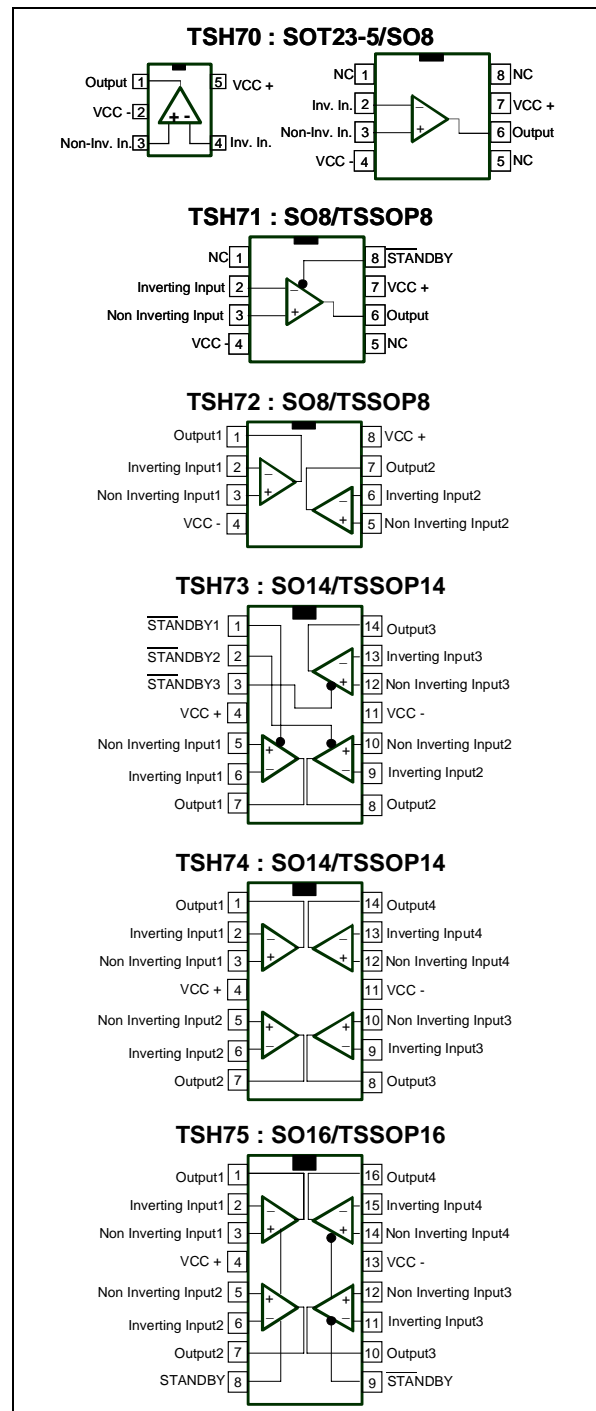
TSH70 : SOT23-5/SO8

Output 1
VCC - 2
Non-Inv. In. 3
5 VCC +
4 Inv. In.
+ -

NC 1
Inv. In. 2
Non-Inv. In. 3
VCC - 4
8 NC
7 VCC +
6 Output
5 NC
-
+

TSH71 : SO8/TSSOP8

NC 1
Inverting Input 2
Non Inverting Input 3
VCC - 4
8 $\overline{\text{STANDBY}}$
7 VCC +
6 Output
5 NC
-
+

TSH72 : SO8/TSSOP8

Output1 1
Inverting Input1 2
Non Inverting Input1 3
VCC - 4
8 VCC +
7 Output2
6 Inverting Input2
5 Non Inverting Input2
-
+
-
+

TSH73 : SO14/TSSOP14

$\overline{\text{STANDBY}}$1 1
$\overline{\text{STANDBY}}$2 2
$\overline{\text{STANDBY}}$3 3
VCC + 4
Non Inverting Input1 5
Inverting Input1 6
Output1 7
14 Output3
13 Inverting Input3
12 Non Inverting Input3
11 VCC -
10 Non Inverting Input2
9 Inverting Input2
8 Output2
-
+
+
-
+
-

TSH74 : SO14/TSSOP14

Output1 1
Inverting Input1 2
Non Inverting Input1 3
VCC + 4
Non Inverting Input2 5
Inverting Input2 6
Output2 7
14 Output4
13 Inverting Input4
12 Non Inverting Input4
11 VCC -
10 Non Inverting Input3
9 Inverting Input3
8 Output3
-
+
-
+
+
-
+
-

TSH75 : SO16/TSSOP16

Output1 1
Inverting Input1 2
Non Inverting Input1 3
VCC + 4
Non Inverting Input2 5
Inverting Input2 6
Output2 7
STANDBY 8
16 Output4
15 Inverting Input4
14 Non Inverting Input4
13 VCC -
12 Non Inverting Input3
11 Inverting Input3
10 Output3
9 $\overline{\text{STANDBY}}$
-
+
-
+
+
-
+
-